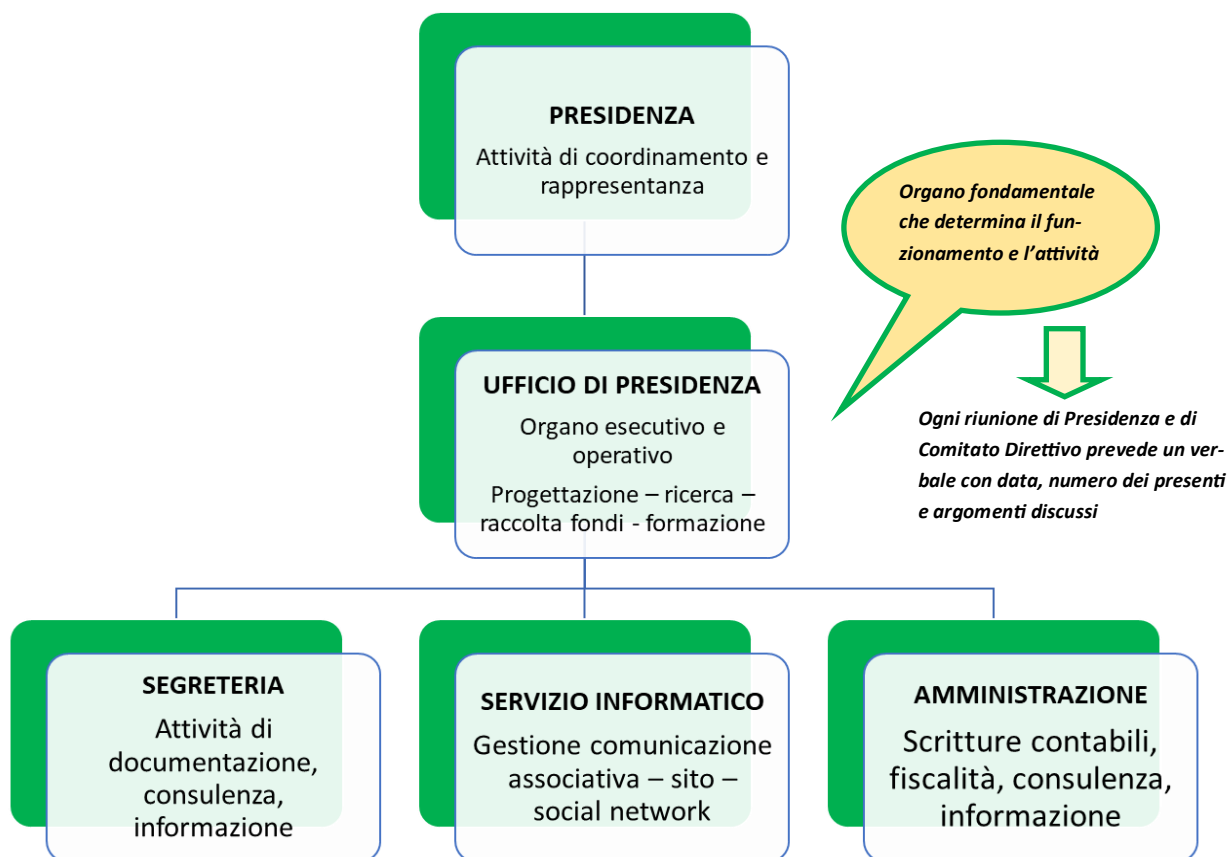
PRESIDENZA
Attività di coordinamento e rappresentanza

Organo fondamentale che determina il funzionamento e l'attività

UFFICIO DI PRESIDENZA
Organo esecutivo e operativo
Progettazione – ricerca – raccolta fondi - formazione

Ogni riunione di Presidenza e di Comitato Direttivo prevede un verbale con data, numero dei presenti e argomenti discussi

SEGRETERIA
Attività di documentazione, consulenza, informazione

SERVIZIO INFORMATICO
Gestione comunicazione associativa – sito – social network

AMMINISTRAZIONE
Scritture contabili, fiscalità, consulenza, informazione